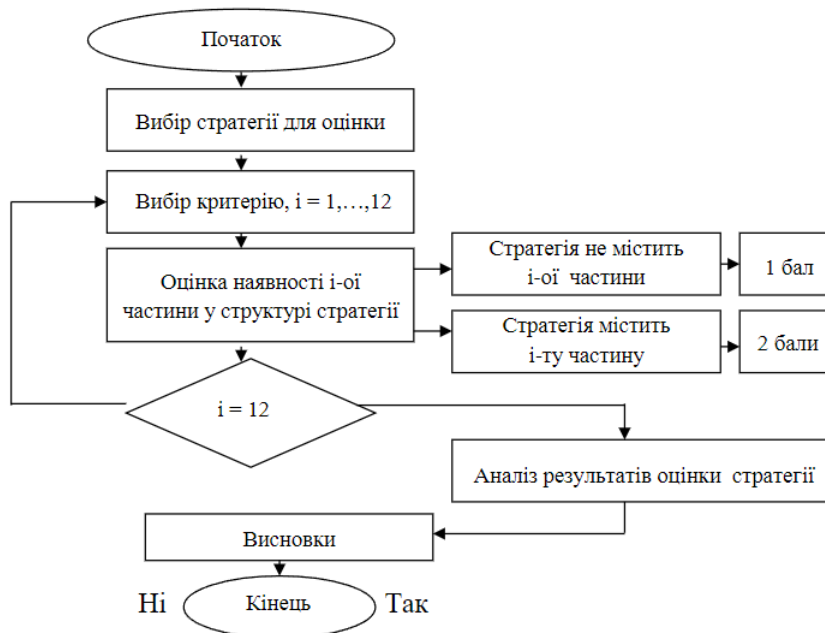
Початок

Вибір стратегії для оцінки

Вибір критерію, i = 1,…,12

Оцінка наявності i-ої частини у структурі стратегії

Стратегія не містить i-ої частини

1 бал

Стратегія містить i-ту частину

2 бали

i = 12

Аналіз результатів оцінки стратегії

Висновки

Ні

Кінець

Так